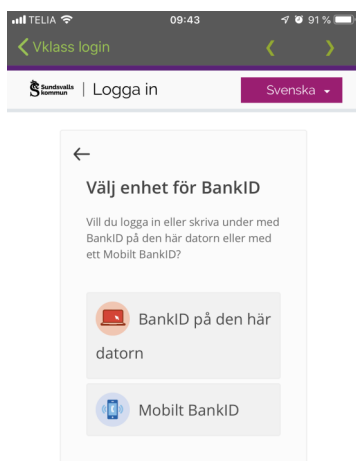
TELIA 09:43 91 %
Vklass login

Sundsvalls kommun | Logga in
Svenska

←
Välj enhet för BankID

Vill du logga in eller skriva under med BankID på den här datorn eller med ett Mobilt BankID?

BankID på den här datorn

Mobilt BankID